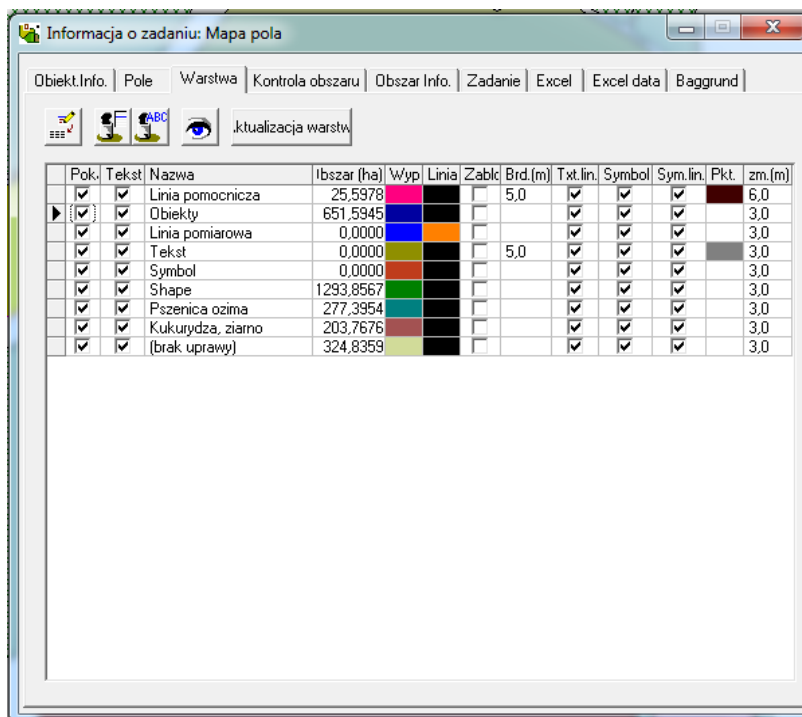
Informacja o zadaniu: Mapa pola

Obiekt.Info. | Pole | Warstwa | Kontrola obszaru | Obszar Info. | Zadanie | Excel | Excel data | Baggrund

ktualizacja warstw

| Pok | Tekst | Nazwa | Ibszar (ha) | Wyp | Linia | Zablc | Brd.(m) | Txt.lin. | Symbol | Sym.lin. | Pkt. | zm.(m) |
|---|---|---|---|---|---|---|---|---|---|---|---|---|
| ☑ | ☑ | Linia pomocnicza | 25,5978 | | | ☐ | 5,0 | ☑ | ☑ | ☑ | | 6,0 |
| ☑ | ☑ | Obiekty | 651,5945 | | | ☐ | | ☑ | ☑ | ☑ | | 3,0 |
| ☑ | ☑ | Linia pomiarowa | 0,0000 | | | ☐ | | ☑ | ☑ | ☑ | | 3,0 |
| ☑ | ☑ | Tekst | 0,0000 | | | ☐ | 5,0 | ☑ | ☑ | ☑ | | 3,0 |
| ☑ | ☑ | Symbol | 0,0000 | | | ☐ | | ☑ | ☑ | ☑ | | 3,0 |
| ☑ | ☑ | Shape | 1293,8567 | | | ☐ | | ☑ | ☑ | ☑ | | 3,0 |
| ☑ | ☑ | Pszenica ozima | 277,3954 | | | ☐ | | ☑ | ☑ | ☑ | | 3,0 |
| ☑ | ☑ | Kukurydza, ziarno | 203,7676 | | | ☐ | | ☑ | ☑ | ☑ | | 3,0 |
| ☑ | ☑ | (brak uprawy) | 324,8359 | | | ☐ | | ☑ | ☑ | ☑ | | 3,0 |